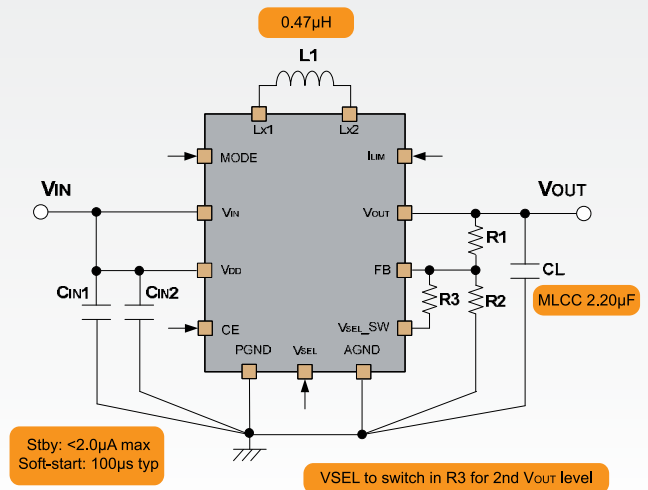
0.47μH

L1

Lx1

Lx2

MODE

ILIM

VIN

VIN

VOUT

VOUT

R1

CIN1

CIN2

VDD

FB

CL

R3

R2

MLCC 2.20μF

CE

VSEL_SW

PGND

VSEL

AGND

Stby: <2.0μA max
Soft-start: 100μs typ

VSEL to switch in R3 for 2nd VOUT level